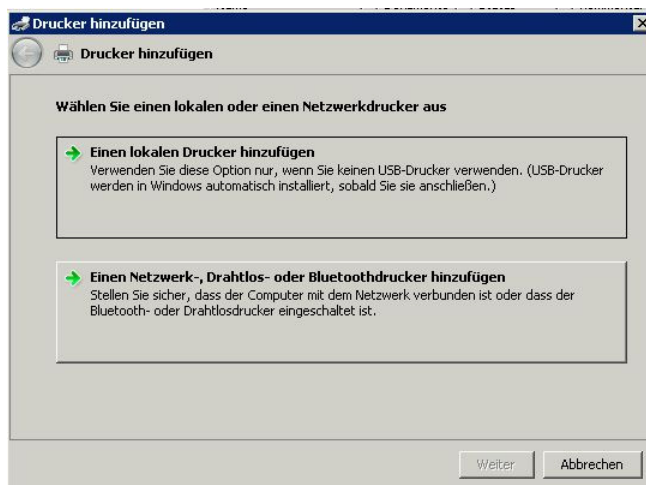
Drucker hinzufügen

Drucker hinzufügen

Wählen Sie einen lokalen oder einen Netzwerkdrucker aus

Einen lokalen Drucker hinzufügen
Verwenden Sie diese Option nur, wenn Sie keinen USB-Drucker verwenden. (USB-Drucker werden in Windows automatisch installiert, sobald Sie sie anschließen.)

Einen Netzwerk-, Drahtlos- oder Bluetoothdrucker hinzufügen
Stellen Sie sicher, dass der Computer mit dem Netzwerk verbunden ist oder dass der Bluetooth- oder Drahtlosdrucker eingeschaltet ist.

Weiter

Abbrechen